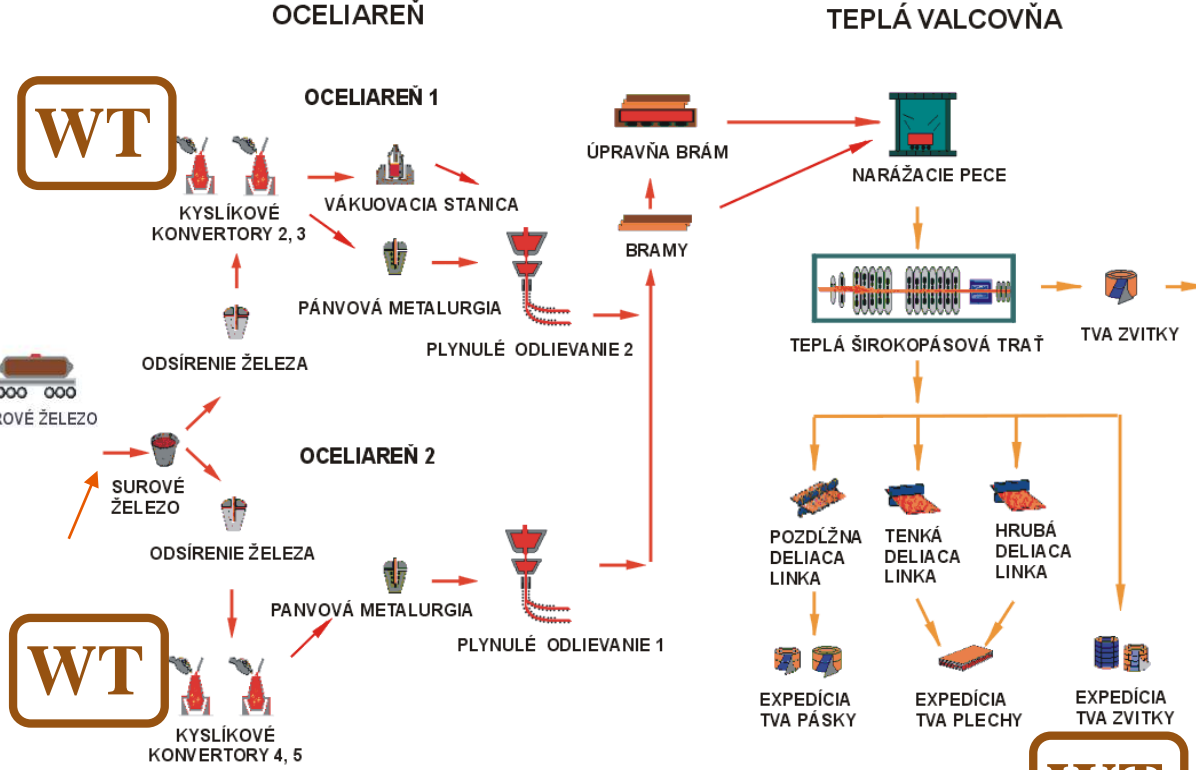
OCELIAREŇ

TEPLÁ VALCOVŇA

WT

OCELIAREŇ 1

KYSLÍKOVÉ KONVERTORY 2, 3

VÁKUOVACIA STANICA

ÚPRAVŇA BRÁM

NARÁŽACIE PECE

BRAMY

PÁNVOVÁ METALURGIA

PLYNULÉ ODLIEVANIE 2

TEPLÁ ŠIROKOPÁSOVÁ TRAŤ

TVA ZVITKY

ODSÍRENIE ŽELEZA

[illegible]ROVÉ ŽELEZO

SUROVÉ ŽELEZO

OCELIAREŇ 2

ODSÍRENIE ŽELEZA

POZDĹŽNA DELIACA LINKA

TENKÁ DELIACA LINKA

HRUBÁ DELIACA LINKA

PANVOVÁ METALURGIA

PLYNULÉ ODLIEVANIE 1

WT

EXPEDÍCIA TVA PÁSKY

EXPEDÍCIA TVA PLECHY

EXPEDÍCIA TVA ZVITKY

KYSLÍKOVÉ KONVERTORY 4, 5